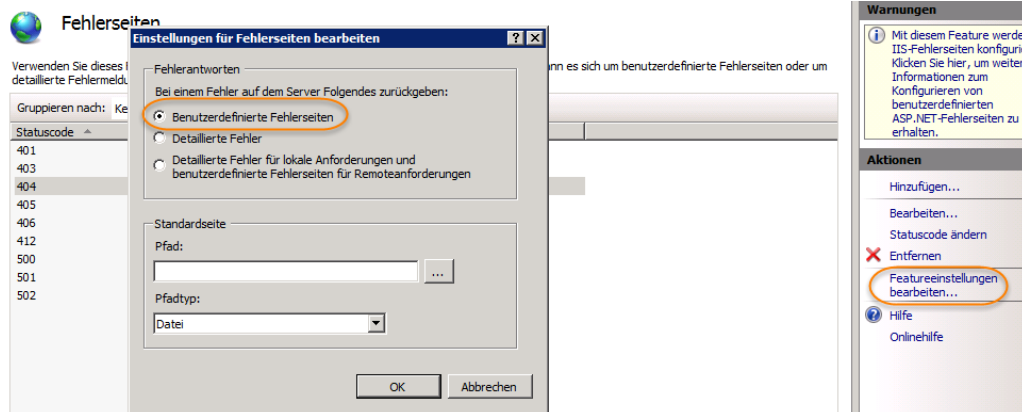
Fehlerseiten

Verwenden Sie dieses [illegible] ann es sich um benutzerdefinierte Fehlerseiten oder um detaillierte Fehlermeld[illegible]

Gruppieren nach: Ke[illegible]

Statuscode

401
403
404
405
406
412
500
501
502

Einstellungen für Fehlerseiten bearbeiten

? X

Fehlerantworten

Bei einem Fehler auf dem Server Folgendes zurückgeben:

Benutzerdefinierte Fehlerseiten

Detaillierte Fehler

Detaillierte Fehler für lokale Anforderungen und benutzerdefinierte Fehlerseiten für Remoteanforderungen

Standardseite

Pfad:

...

Pfadtyp:

Datei

OK

Abbrechen

Warnungen

Mit diesem Feature werde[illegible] IIS-Fehlerseiten konfiguri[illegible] Klicken Sie hier, um weite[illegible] Informationen zum Konfigurieren von benutzerdefinierten ASP.NET-Fehlerseiten zu erhalten.

Aktionen

Hinzufügen...

Bearbeiten...

Statuscode ändern

Entfernen

Featureeinstellungen bearbeiten...

Hilfe

Onlinehilfe